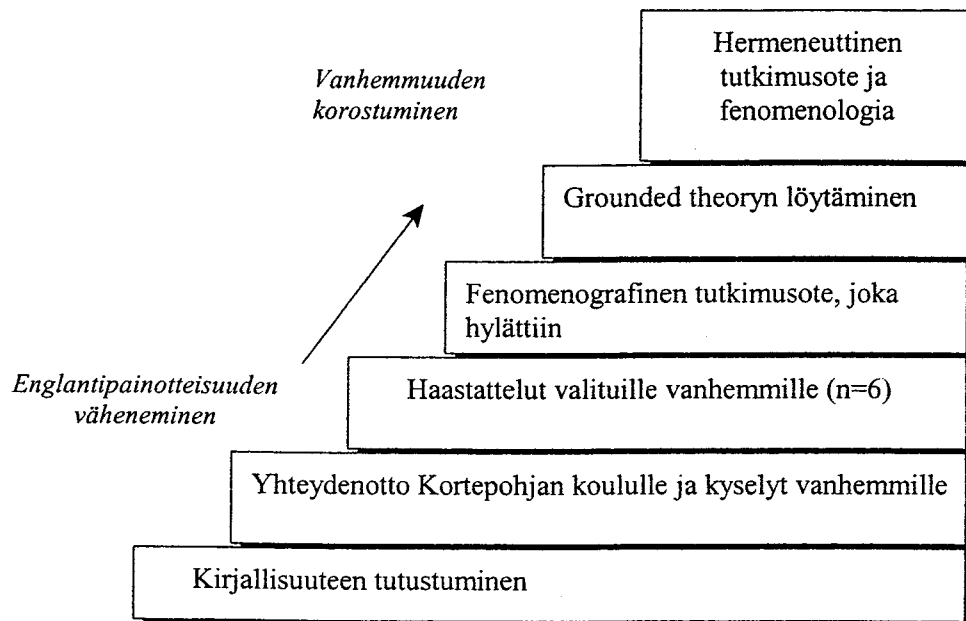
Vanhemmuuden korostuminen

Hermeneuttinen tutkimusote ja fenomenologia

Grounded theoryn löytäminen

Fenomenografinen tutkimusote, joka hylättiin

Englantipainotteisuuden väheneminen

Haastattelut valituille vanhemmille (n=6)

Yhteydenotto Kortepohjan koululle ja kyselyt vanhemmille

Kirjallisuuteen tutustuminen